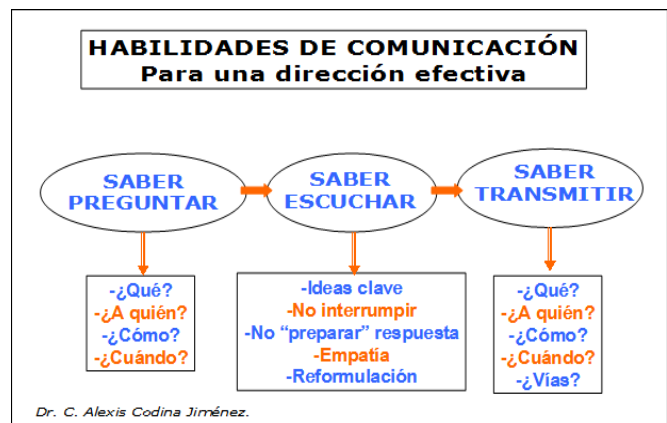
HABILIDADES DE COMUNICACIÓN
Para una dirección efectiva

SABER PREGUNTAR

SABER ESCUCHAR

SABER TRANSMITIR

-¿Qué?
-¿A quién?
-¿Cómo?
-¿Cuándo?

-Ideas clave
-No interrumpir
-No "preparar" respuesta
-Empatía
-Reformulación

-¿Qué?
-¿A quién?
-¿Cómo?
-¿Cuándo?
-¿Vías?

Dr. C. Alexis Codina Jiménez.